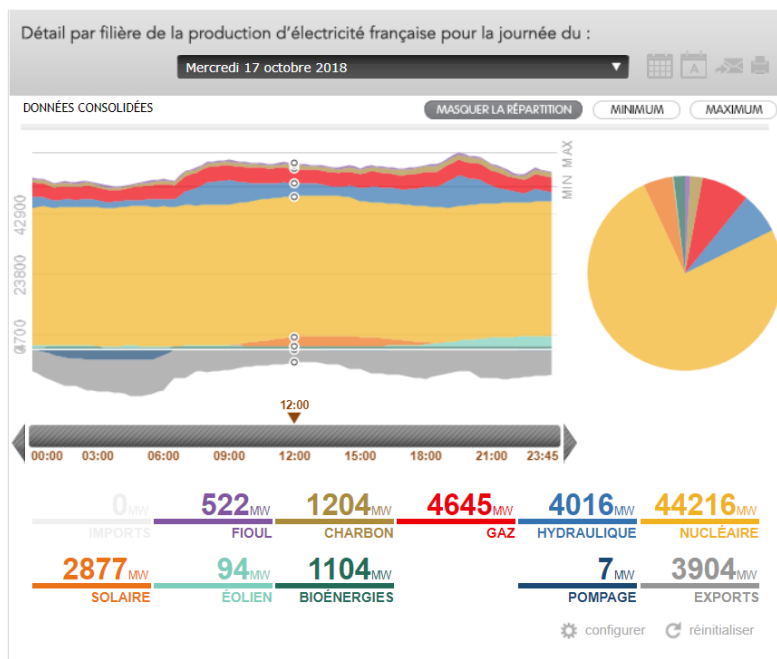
Détail par filière de la production d'électricité française pour la journée du :

Mercredi 17 octobre 2018

DONNÉES CONSOLIDÉES

MASQUER LA RÉPARTITION

MINIMUM

MAXIMUM

MIN MAX

42900

23800

4700

12:00

00:00 03:00 06:00 09:00 12:00 15:00 18:00 21:00 23:45

0MW IMPORTS

522MW FIOUL

1204MW CHARBON

4645MW GAZ

4016MW HYDRAULIQUE

44216MW NUCLÉAIRE

2877MW SOLAIRE

94MW ÉOLIEN

1104MW BIOÉNERGIES

7MW POMPAGE

3904MW EXPORTS

configurer

réinitialiser